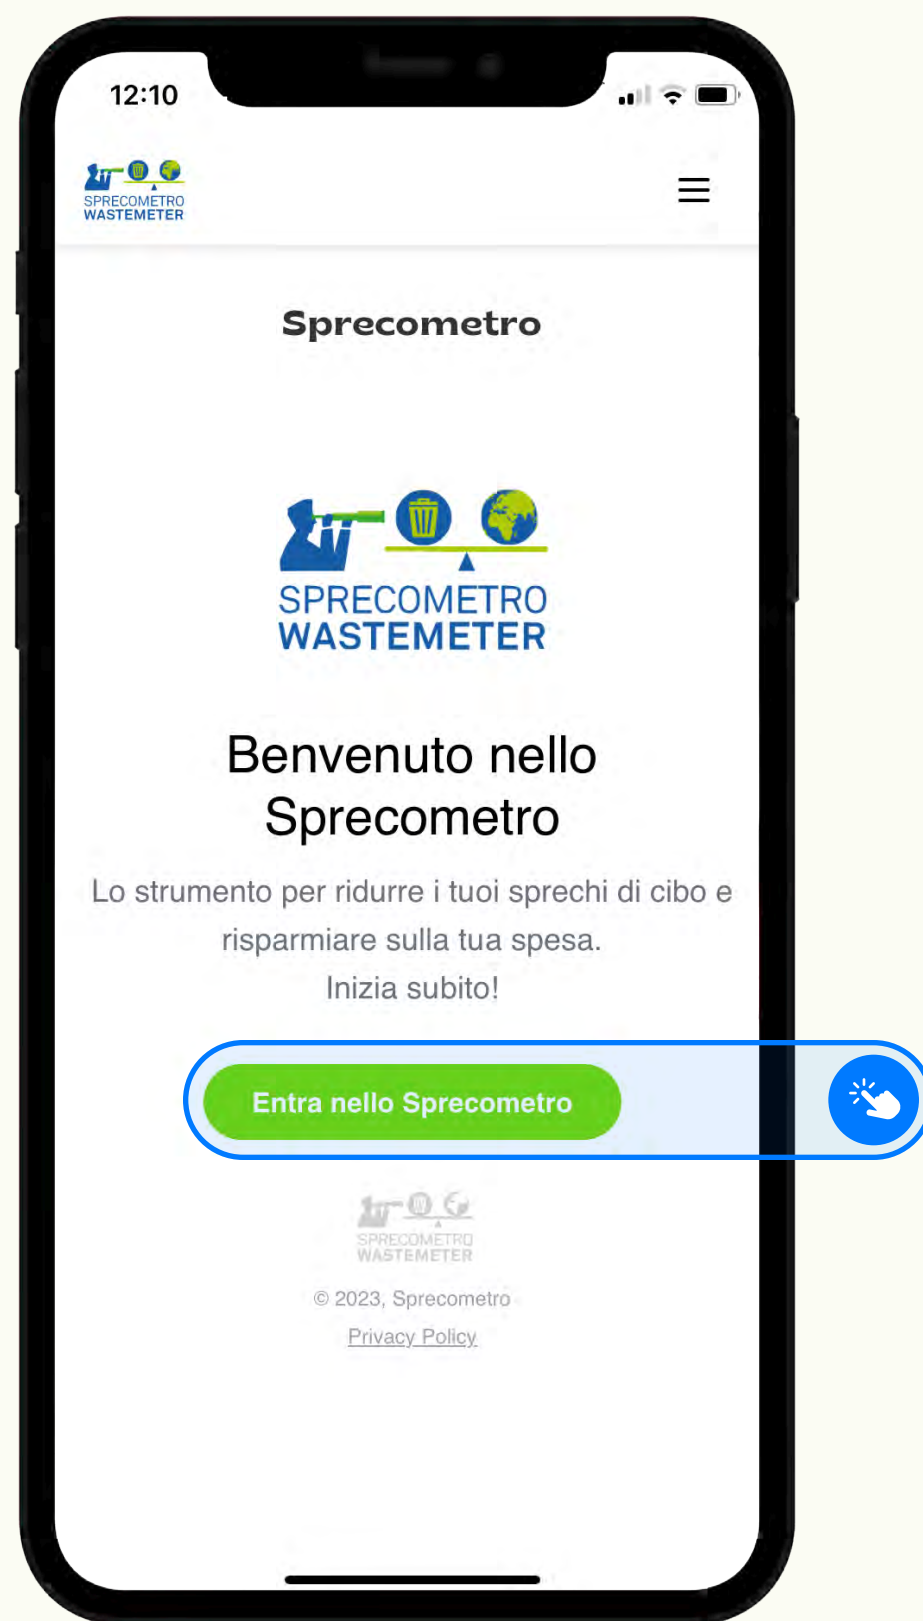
12:10

SPRECOMETRO
WASTEMETER

Sprecometro

SPRECOMETRO
WASTEMETER

Benvenuto nello Sprecometro

Lo strumento per ridurre i tuoi sprechi di cibo e risparmiare sulla tua spesa.
Inizia subito!

Entra nello Sprecometro

SPRECOMETRO
WASTEMETER

© 2023, Sprecometro

Privacy Policy